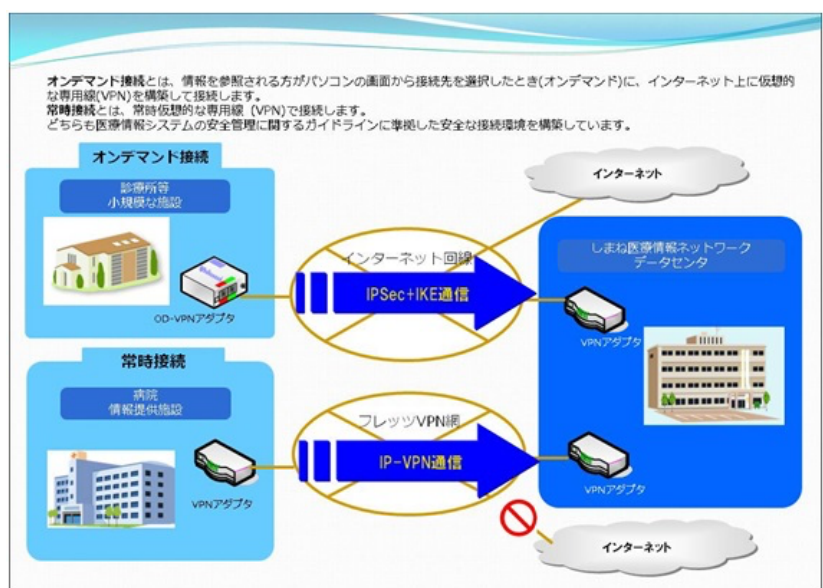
**オンデマンド接続**とは、情報を参照される方がパソコンの画面から接続先を選択したとき(オンデマンド)に、インターネット上に仮想的な専用線(VPN)を構築して接続します。
**常時接続**とは、常時仮想的な専用線（VPN）で接続します。
どちらも医療情報システムの安全管理に関するガイドラインに準拠した安全な接続環境を構築しています。

オンデマンド接続

診療所等
小規模な施設

OD-VPNアダプタ

インターネット

インターネット回線

IPSec+IKE通信

しまね医療情報ネットワーク
データセンタ

VPNアダプタ

常時接続

病院
情報提供施設

VPNアダプタ

フレッツVPN網

IP-VPN通信

VPNアダプタ

インターネット